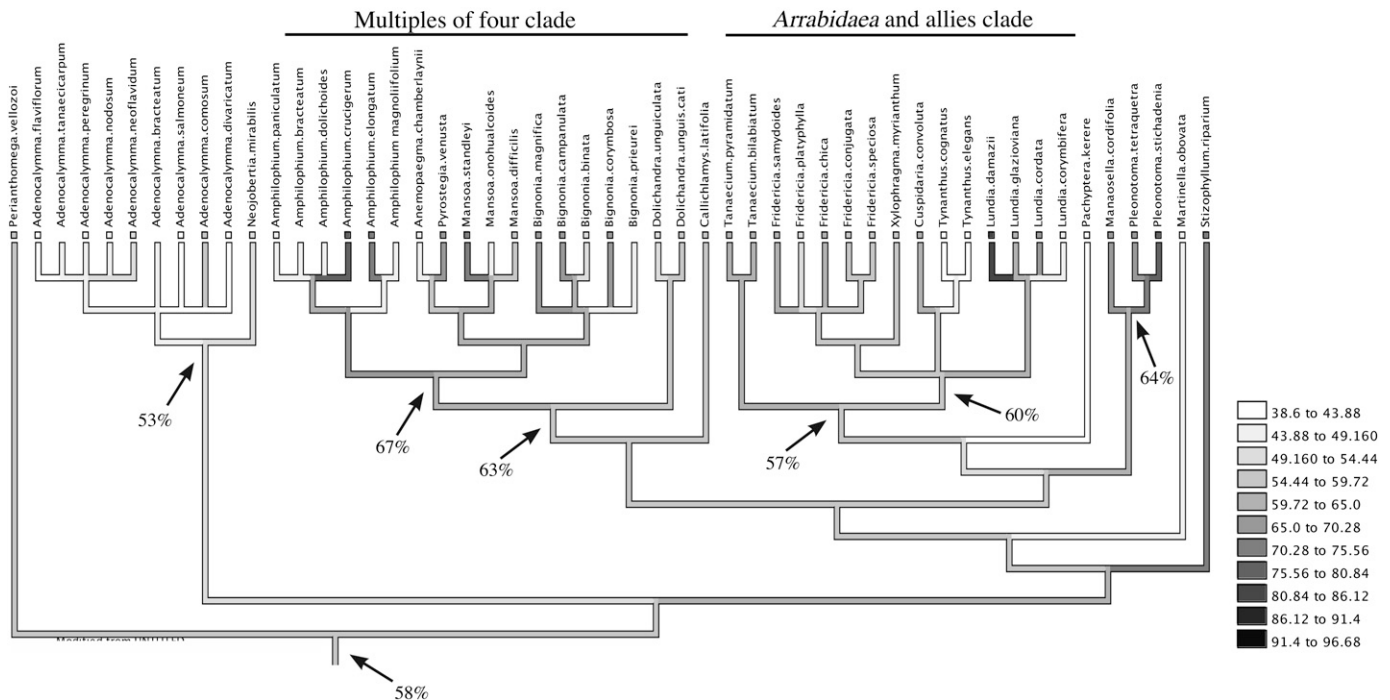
Multiples of four clade

*Arrabidaea* and allies clade

Perianthomega.vellozoi
Adenocalymma.flaviflorum
Adenocalymma.tanaecicarpum
Adenocalymma.peregrinum
Adenocalymma.nodosum
Adenocalymma.neoflavidum
Adenocalymma.bracteatum
Adenocalymma.salmoneum
Adenocalymma.comosum
Adenocalymma.divaricatum
Neojobertia.mirabilis
Amphilophium.paniculatum
Amphilophium.bracteatum
Amphilophium.dolichoides
Amphilophium.crucigerum
Amphilophium.elongatum
Amphilophium magnoliifolium
Anemopaegma.chamberlaynii
Pyrostegia.venusta
Mansoa.standleyi
Mansoa.onohualcoides
Mansoa.difficilis
Bignonia.magnifica
Bignonia.campanulata
Bignonia.binata
Bignonia.corymbosa
Bignonia.prieurei
Dolichandra.unguiculata
Dolichandra.unguis.cati
Callichlamys.latifolia
Tanaecium.pyramidatum
Tanaecium.bilabiatum
Fridericia.samydoides
Fridericia.platyphylla
Fridericia.chica
Fridericia.conjugata
Fridericia.speciosa
Xylophragma.myrianthum
Cuspidaria.convoluta
Tynanthus.cognatus
Tynanthus.elegans
Lundia.damazii
Lundia.glazioviana
Lundia.cordata
Lundia.corymbifera
Pachyptera.kerere
Manaosella.cordifolia
Pleonotoma.tetraquetra
Pleonotoma.stichadenia
Martinella.obovata
Stizophyllum.riparium

53%
67%
63%
57%
60%
64%
58%

Modified from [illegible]

38.6 to 43.88
43.88 to 49.160
49.160 to 54.44
54.44 to 59.72
59.72 to 65.0
65.0 to 70.28
70.28 to 75.56
75.56 to 80.84
80.84 to 86.12
86.12 to 91.4
91.4 to 96.68